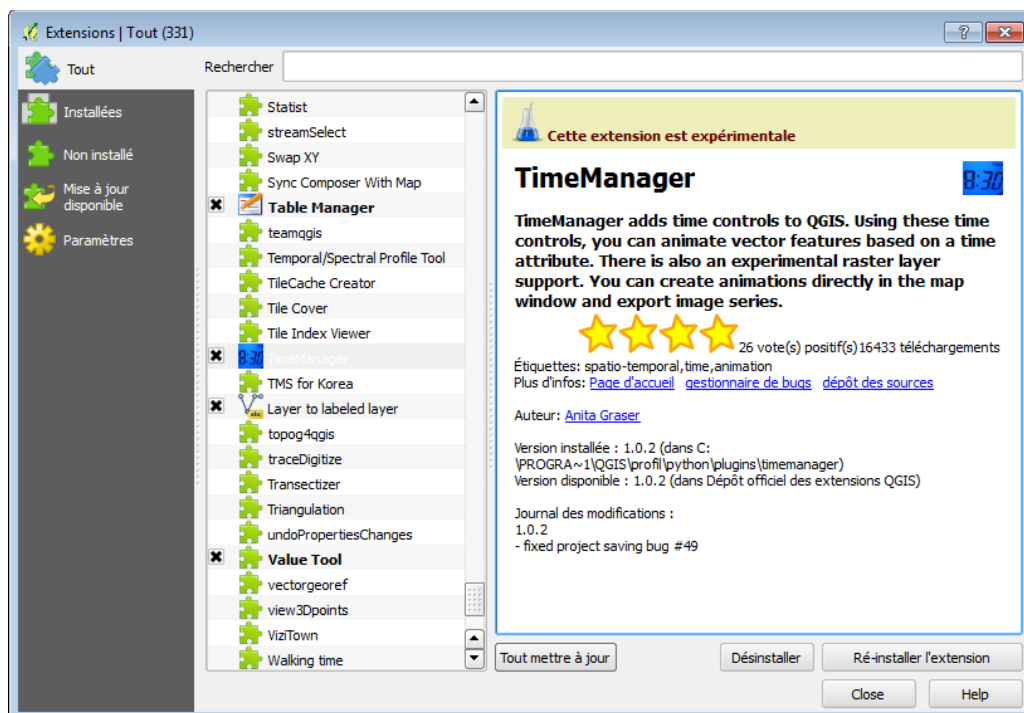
Extensions | Tout (331)

?

Tout

Installées

Non installé

Mise à jour disponible

Paramètres

Rechercher

Statist
streamSelect
Swap XY
Sync Composer With Map
Table Manager
teamqgis
Temporal/Spectral Profile Tool
TileCache Creator
Tile Cover
Tile Index Viewer
TimeManager
TMS for Korea
Layer to labeled layer
topog4qgis
traceDigitize
Transectizer
Triangulation
undoPropertiesChanges
Value Tool
vectorgeoref
view3Dpoints
ViziTown
Walking time

Cette extension est expérimentale

TimeManager

8:30

TimeManager adds time controls to QGIS. Using these time controls, you can animate vector features based on a time attribute. There is also an experimental raster layer support. You can create animations directly in the map window and export image series.

26 vote(s) positif(s)16433 téléchargements

Étiquettes: spatio-temporal,time,animation
Plus d'infos: Page d'accueil gestionnaire de bugs dépôt des sources

Auteur: Anita Graser

Version installée : 1.0.2 (dans C:\PROGRA~1\QGIS\profil\python\plugins\timemanager)
Version disponible : 1.0.2 (dans Dépôt officiel des extensions QGIS)

Journal des modifications :
1.0.2
- fixed project saving bug #49

Tout mettre à jour

Désinstaller

Ré-installer l'extension

Close

Help